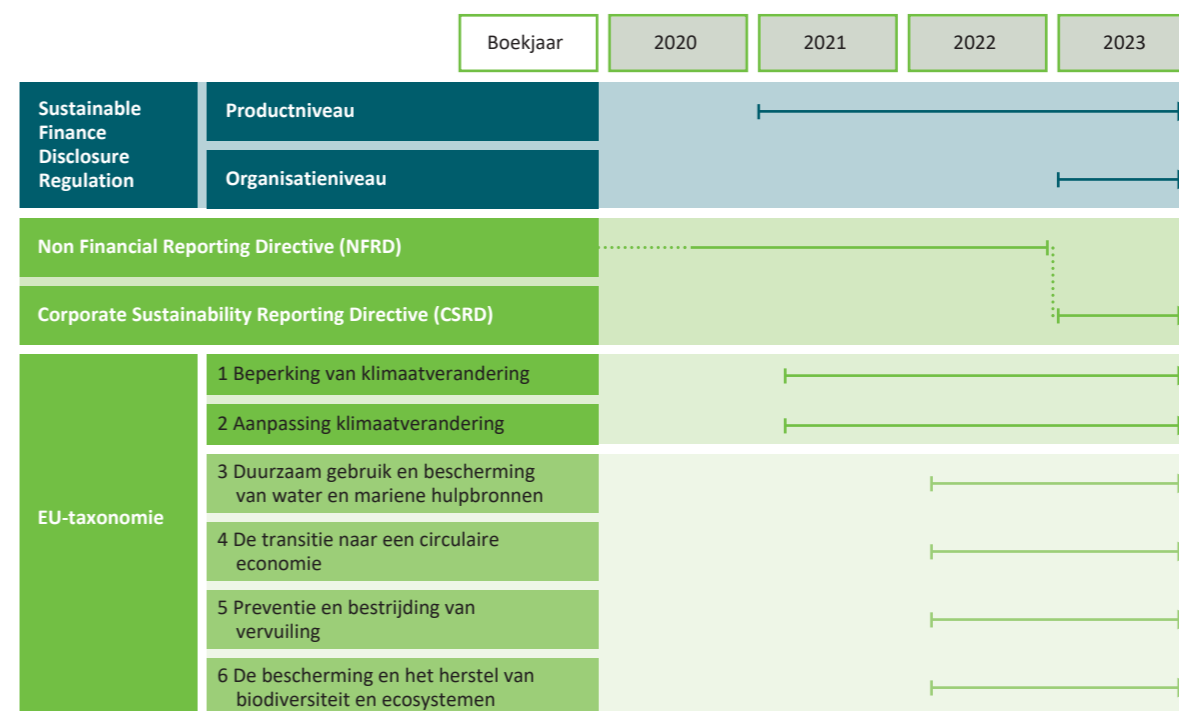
| Boekjaar | 2020 | 2021 | 2022 | 2023 |
|---|---|---|---|---|

Sustainable Finance Disclosure Regulation

Productniveau

Organisatieniveau

Non Financial Reporting Directive (NFRD)

Corporate Sustainability Reporting Directive (CSRD)

EU-taxonomie

1 Beperking van klimaatverandering

2 Aanpassing klimaatverandering

3 Duurzaam gebruik en bescherming van water en mariene hulpbronnen

4 De transitie naar een circulaire economie

5 Preventie en bestrijding van vervuiling

6 De bescherming en het herstel van biodiversiteit en ecosystemen